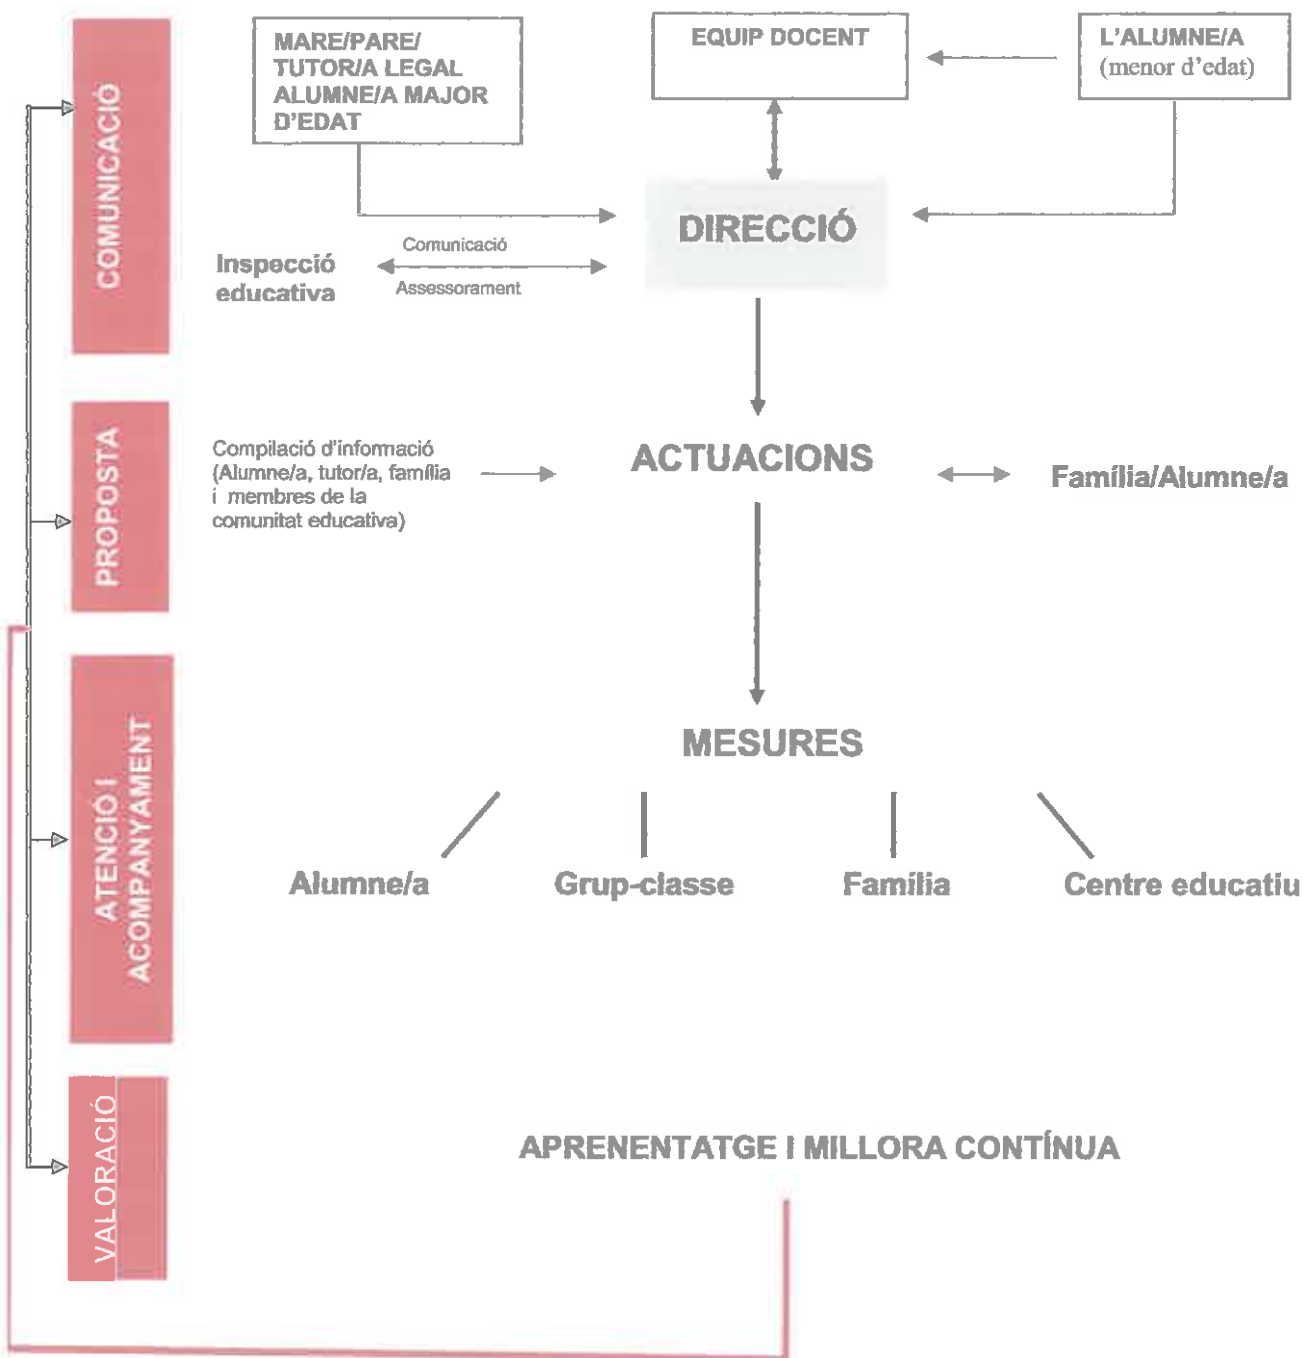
COMUNICACIÓ

MARE/PARE/
TUTOR/A LEGAL
ALUMNE/A MAJOR
D'EDAT

EQUIP DOCENT

L'ALUMNE/A
(menor d'edat)

DIRECCIÓ

Inspecció educativa

Comunicació

Assessorament

PROPOSTA

Compilació d'informació (Alumne/a, tutor/a, família i membres de la comunitat educativa)

ACTUACIONS

Família/Alumne/a

ATENCIÓ I ACOMPANYAMENT

MESURES

Alumne/a

Grup-classe

Família

Centre educatiu

VALORACIÓ

APRENENTATGE I MILLORA CONTÍNUA